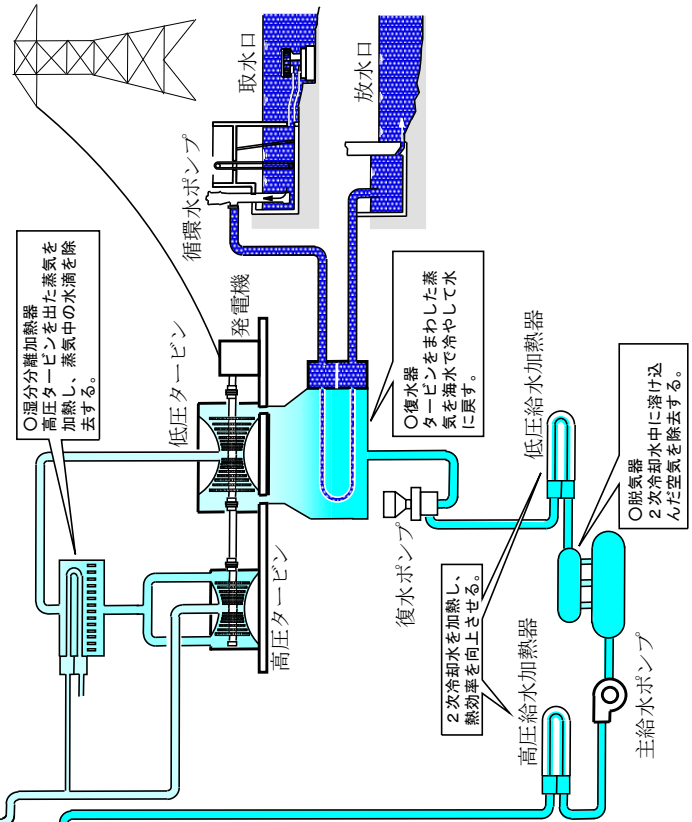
取水口

放水口

循環水ポンプ

発電機

低圧タービン

高圧タービン

○湿分分離加熱器
高圧タービンを出た蒸気を加熱し、蒸気中の水滴を除去する。

○復水器
タービンをまわした蒸気を海水で冷やして水に戻す。

低圧給水加熱器

○脱気器
2次冷却水中に溶け込んだ空気を除去する。

復水ポンプ

2次冷却水を加熱し、熱効率を向上させる。

高圧給水加熱器

主給水ポンプ